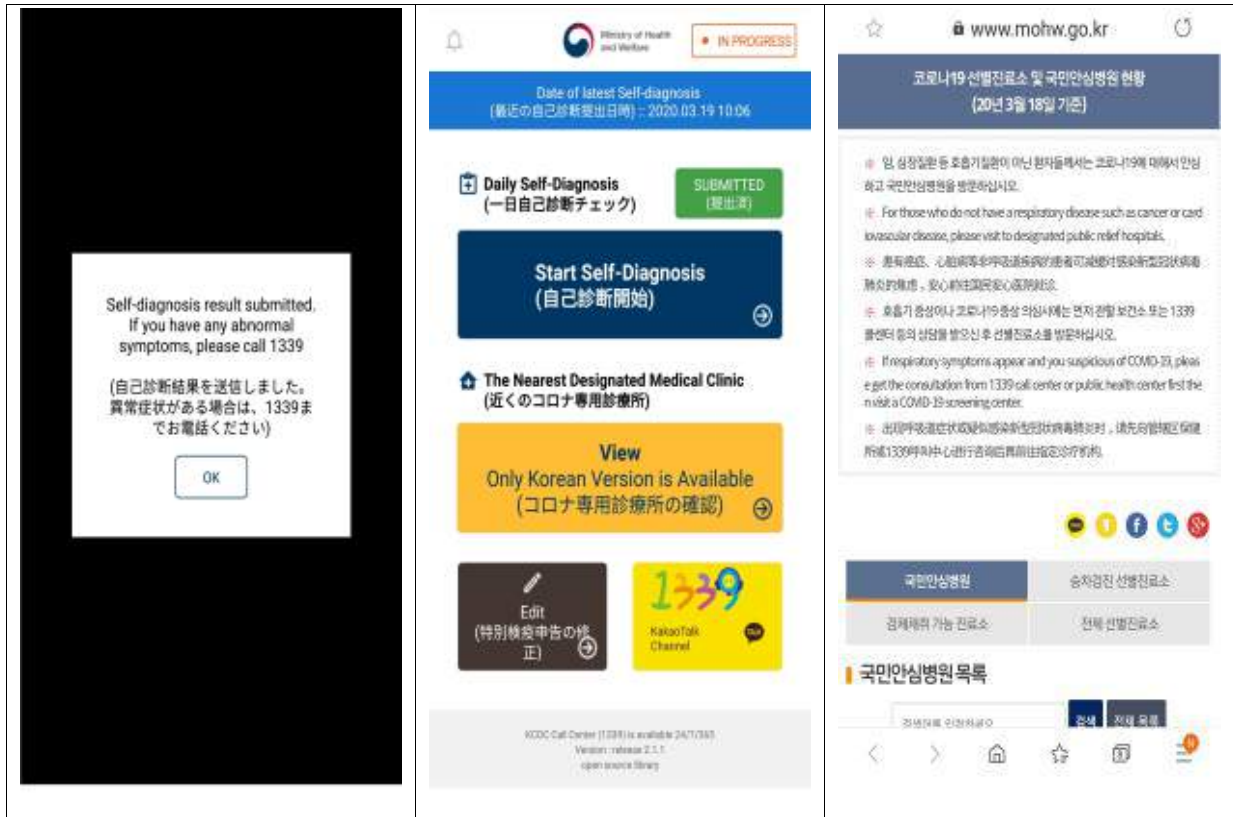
Self-diagnosis result submitted. If you have any abnormal symptoms, please call 1339

(自己診断結果を送信しました。異常症状がある場合は、1339までお電話ください)

OK

Ministry of Health and Welfare

• IN PROGRESS

Date of latest Self-diagnosis
(最近の自己診断提出日時) : 2020.03.19 10:06

Daily Self-Diagnosis
(一日自己診断チェック)

SUBMITTED
(提出済)

Start Self-Diagnosis
(自己診断開始)

The Nearest Designated Medical Clinic
(近くのコロナ専用診療所)

View
Only Korean Version is Available
(コロナ専用診療所の確認)

Edit
(特別検疫申告の修正)

1339
KakaoTalk Channel

KCDC Call Center (1339) is available 24/7/365
Version : release 2.1.1
open source library

www.mohw.go.kr

코로나19 선별진료소 및 국민안심병원 현황
(20년 3월 18일 기준)

※ 암, 심장질환 등 호흡기 질환이 아닌 환자들께서는 코로나19에 대해서 안심하고 국민안심병원을 방문하십시오.

※ For those who do not have a respiratory disease such as cancer or cardiovascular disease, please visit to designated public relief hospitals.

※ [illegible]

※ 호흡기 증상이나 코로나19 증상 의심시에는 먼저 관할 보건소 또는 1339 콜센터 등의 상담을 받으신 후 선별진료소를 방문하십시오.

※ If respiratory symptoms appear and you suspicious of COVID-19, please get the consultation from 1339 call center or public health center first then visit a COVID-19 screening center.

※ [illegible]

국민안심병원 | 승차검진 선별진료소
검체채취 가능 진료소 | 전체 선별진료소

국민안심병원목록

검색 | 전체 목록